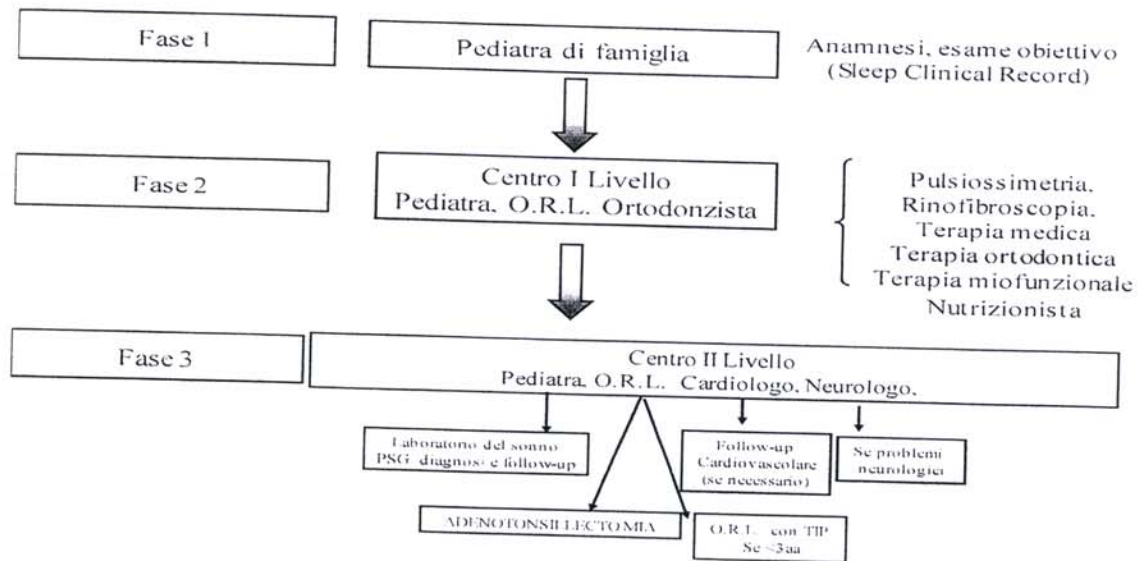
Fase 1

Pediatra di famiglia

Anamnesi, esame obiettivo (Sleep Clinical Record)

Fase 2

Centro I Livello
Pediatra, O.R.L. Ortodonzista

Pulsiossimetria.
Rinofibroscopia.
Terapia medica
Terapia ortodontica
Terapia miofunzionale
Nutrizionista

Fase 3

Centro II Livello
Pediatra, O.R.L. Cardiologo, Neurologo.

Laboratorio del sonno
PSG diagnosi e follow-up

Follow-up
Cardiovascolare
(se necessario)

Se problemi
neurologici

ADENOTONSILLECTOMIA

O.R.L. con TIP
Se <3aa